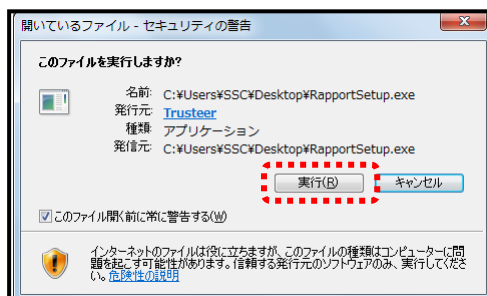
開いているファイル - セキュリティの警告

このファイルを実行しますか?

名前: C:¥Users¥SSC¥Desktop¥RapportSetup.exe
発行元: Trusteer
種類: アプリケーション
発信元: C:¥Users¥SSC¥Desktop¥RapportSetup.exe

実行(R) キャンセル

このファイル開く前に常に警告する(W)

インターネットのファイルは役に立ちますが、このファイルの種類はコンピューターに問題を起こす可能性があります。信頼する発行元のソフトウェアのみ、実行してください。危険性の説明